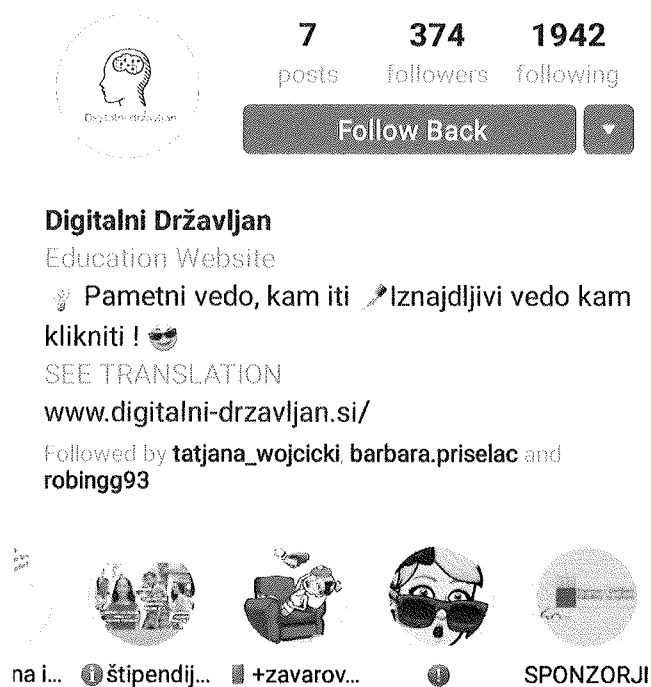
Digitalni državljan

7 posts
374 followers
1942 following

Follow Back

Digitalni Državljan
Education Website
Pametni vedo, kam iti Iznajdljivi vedo kam klikniti !
SEE TRANSLATION
www.digitalni-drzavljan.si/
Followed by tatjana_wojcicki, barbara.priselac and robingg93

na i... štipendij... +zavarov... SPONZORJI